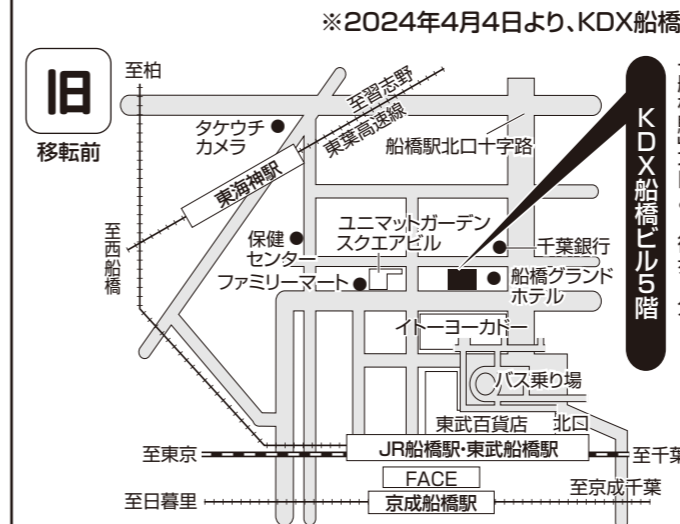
※2024年4月4日より、KDX船橋

旧

移転前

至柏

至習志野

東葉高速線

タケウチカメラ

東海神駅

船橋駅北口十字路

KDX船橋ビル5階

至西船橋

保健センター

ユニマットガーデンスクエアビル

千葉銀行

ファミリーマート

船橋グランドホテル

イトーヨーカドー

バス乗り場

東武百貨店

北口

至東京

JR船橋駅・東武船橋駅

至千葉

FACE

至日暮里

京成船橋駅

至京成千葉